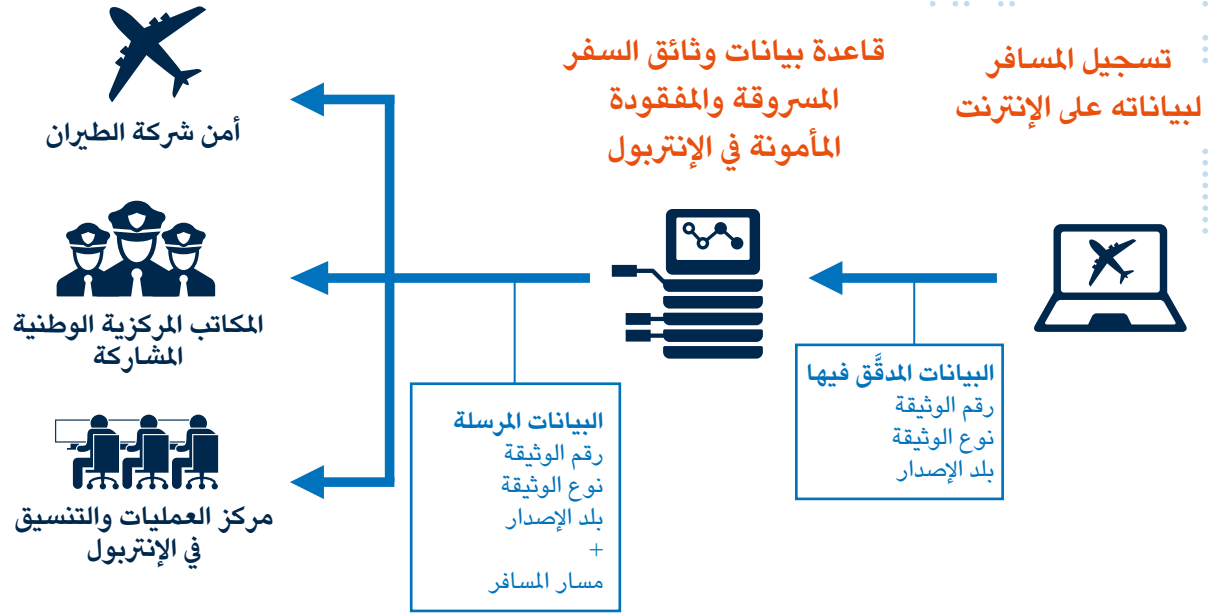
تسجيل المسافر
لبياناته على الإنترنت

قاعدة بيانات وثائق السفر
المسروقة والمفقودة
المأمونة في الإنتربول

أمن شركة الطيران

المكاتب المركزية الوطنية
المشاركة

مركز العمليات والتنسيق
في الإنتربول

البيانات المدقَّق فيها
رقم الوثيقة
نوع الوثيقة
بلد الإصدار

البيانات المرسلة
رقم الوثيقة
نوع الوثيقة
بلد الإصدار
+
مسار المسافر